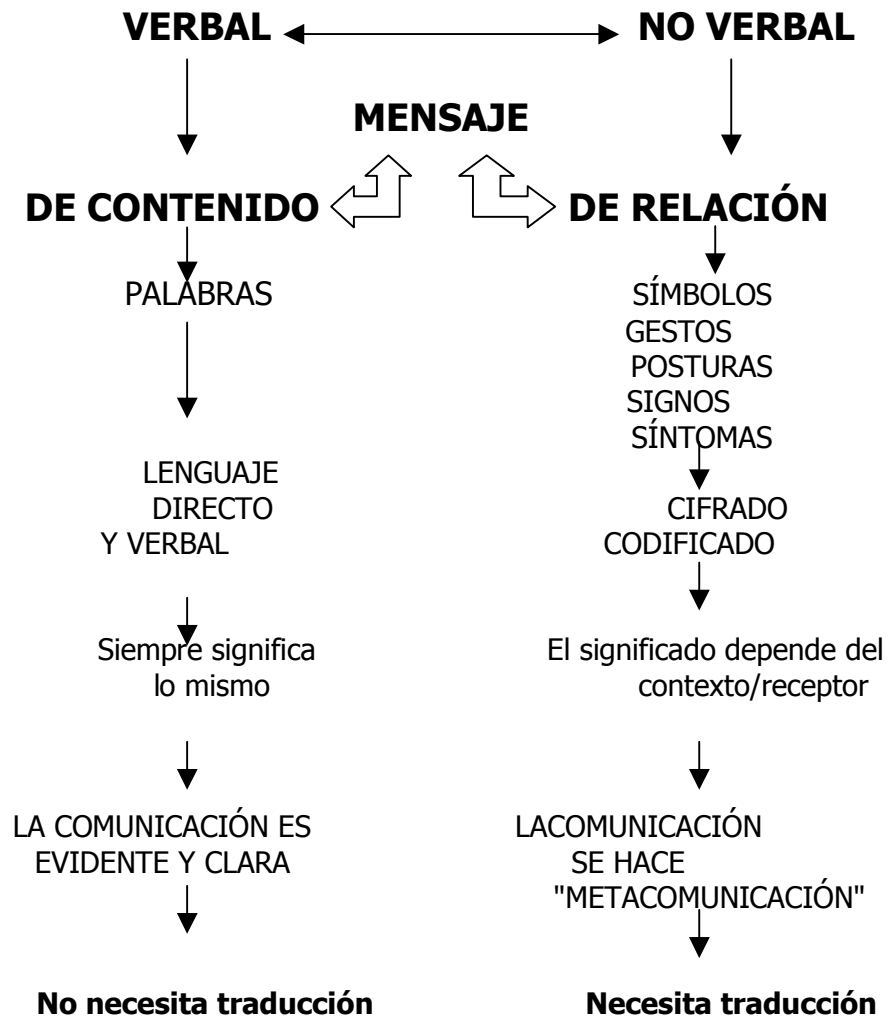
VERBAL NO VERBAL

MENSAJE

DE CONTENIDO

PALABRAS

LENGUAJE DIRECTO Y VERBAL

Siempre significa lo mismo

LA COMUNICACIÓN ES EVIDENTE Y CLARA

No necesita traducción

DE RELACIÓN

SÍMBOLOS
GESTOS
POSTURAS
SIGNOS
SÍNTOMAS

CIFRADO
CODIFICADO

El significado depende del contexto/receptor

LACOMUNICACIÓN SE HACE "METACOMUNICACIÓN"

Necesita traducción